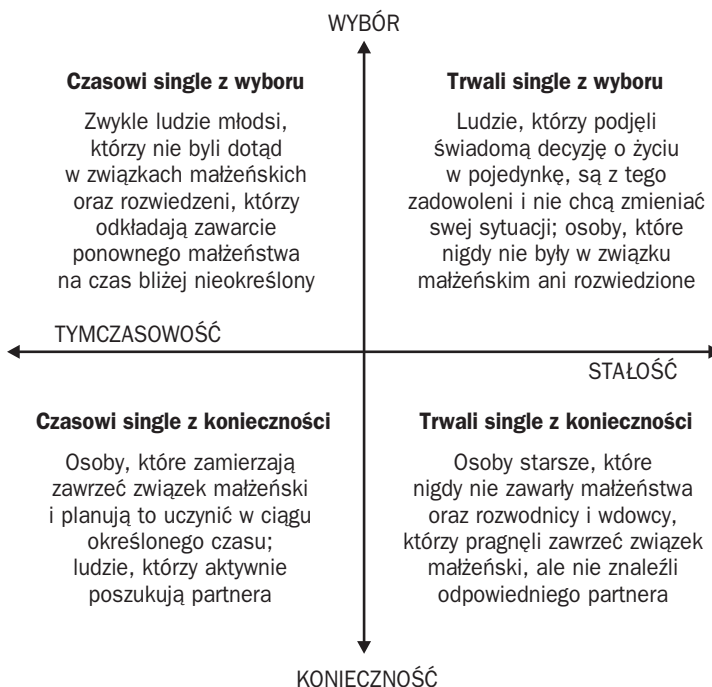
WYBÓR

**Czasowi single z wyboru**

Zwykle ludzie młodsi, którzy nie byli dotąd w związkach małżeńskich oraz rozwiedzeni, którzy odkładają zawarcie ponownego małżeństwa na czas bliżej nieokreślony

**Trwali single z wyboru**

Ludzie, którzy podjęli świadomą decyzję o życiu w pojedynkę, są z tego zadowoleni i nie chcą zmieniać swej sytuacji; osoby, które nigdy nie były w związku małżeńskim ani rozwiedzione

TYMCZASOWOŚĆ

STAŁOŚĆ

**Czasowi single z konieczności**

Osoby, które zamierzają zawrzeć związek małżeński i planują to uczynić w ciągu określonego czasu; ludzie, którzy aktywnie poszukują partnera

**Trwali single z konieczności**

Osoby starsze, które nigdy nie zawarły małżeństwa oraz rozwodnicy i wdowcy, którzy pragnęli zawrzeć związek małżeński, ale nie znaleźli odpowiedniego partnera

KONIECZNOŚĆ